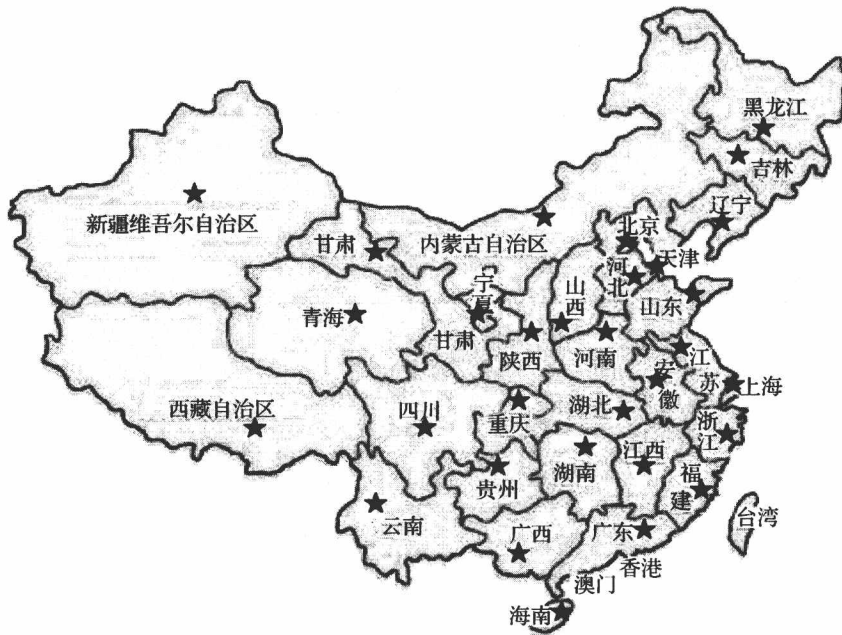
黑龙江
吉林
辽宁
新疆维吾尔自治区
甘肃
内蒙古自治区
北京
天津
河北
山西
山东
宁夏
青海
甘肃
陕西
河南
江苏
安徽
上海
西藏自治区
四川
重庆
湖北
浙江
江西
湖南
贵州
福建
台湾
云南
广西
广东
香港
澳门
海南